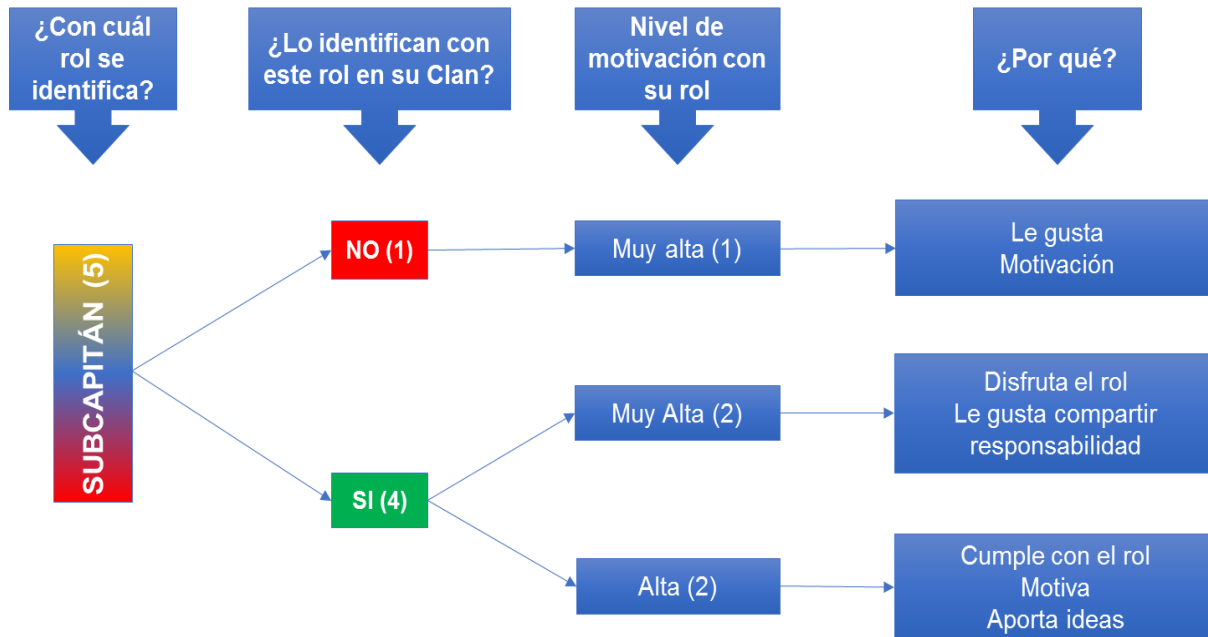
¿Con cuál rol se identifica?

¿Lo identifican con este rol en su Clan?

Nivel de motivación con su rol

¿Por qué?

SUBCAPITÁN (5)

NO (1)

Muy alta (1)

Le gusta
Motivación

SI (4)

Muy Alta (2)

Disfruta el rol
Le gusta compartir responsabilidad

Alta (2)

Cumple con el rol
Motiva
Aporta ideas